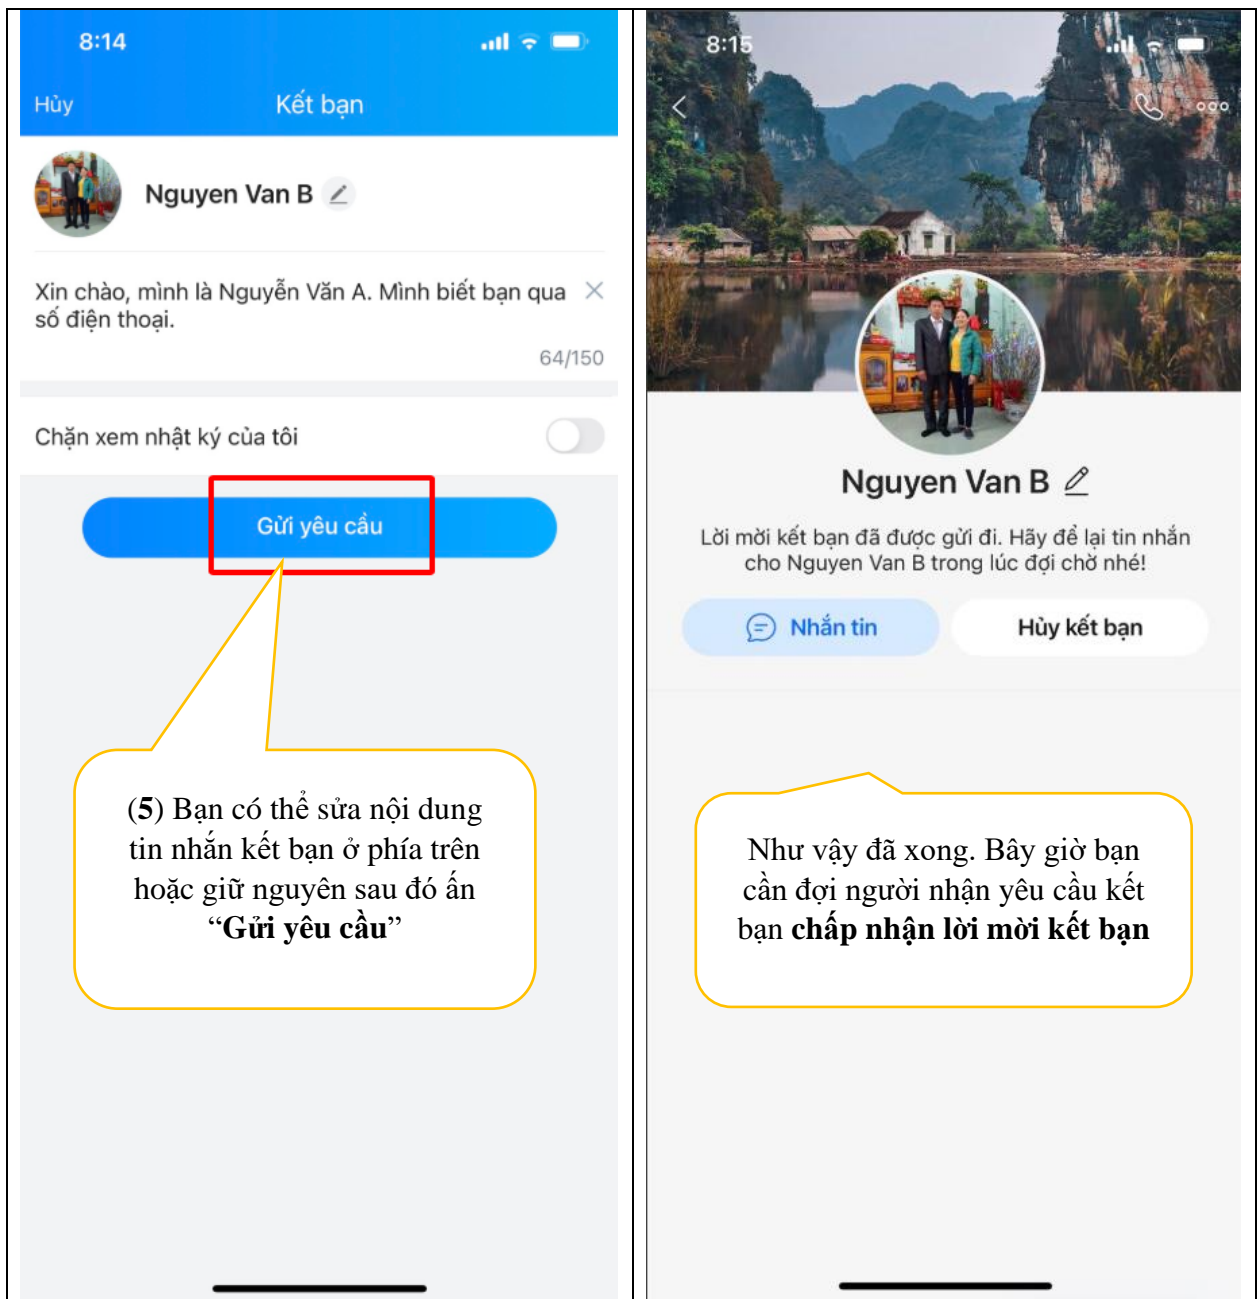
8:14

Hủy

Kết bạn

Nguyen Van B

Xin chào, mình là Nguyễn Văn A. Mình biết bạn qua số điện thoại.

64/150

Chặn xem nhật ký của tôi

Gửi yêu cầu

(5) Bạn có thể sửa nội dung tin nhắn kết bạn ở phía trên hoặc giữ nguyên sau đó ấn "Gửi yêu cầu"

8:15

Nguyen Van B

Lời mời kết bạn đã được gửi đi. Hãy để lại tin nhắn cho Nguyen Van B trong lúc đợi chờ nhé!

Nhắn tin

Hủy kết bạn

Như vậy đã xong. Bây giờ bạn cần đợi người nhận yêu cầu kết bạn chấp nhận lời mời kết bạn